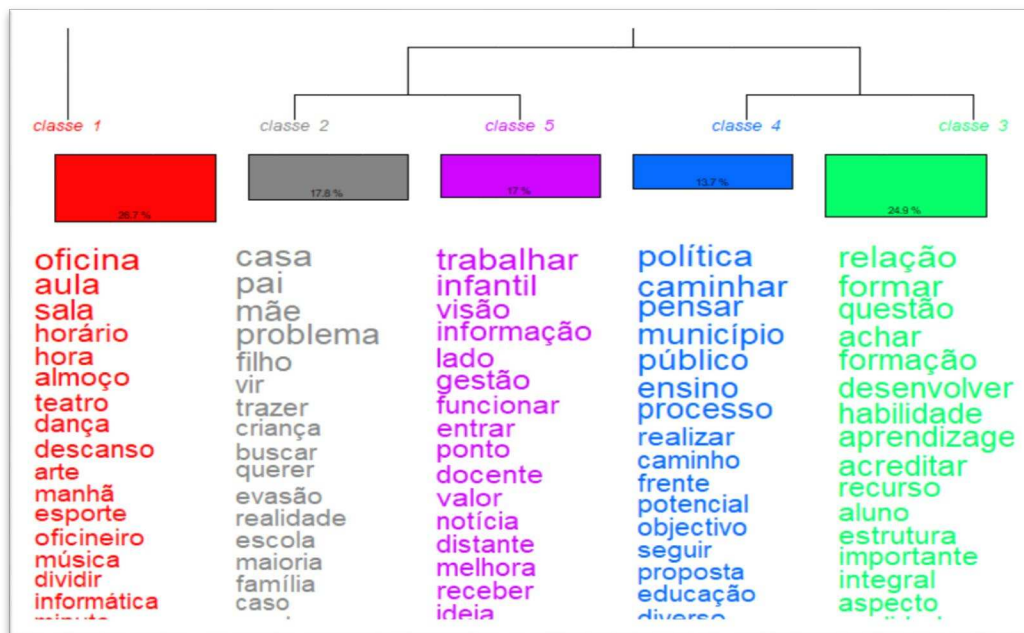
classe 1

26.7 %

oficina
aula
sala
horário
hora
almoço
teatro
dança
descanso
arte
manhã
esporte
oficineiro
música
dividir
informática
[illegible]

classe 2

17.8 %

casa
pai
mãe
problema
filho
vir
trazer
criança
buscar
querer
evasão
realidade
escola
maioria
família
caso

classe 5

17 %

trabalhar
infantil
visão
informação
lado
gestão
funcionar
entrar
ponto
docente
valor
notícia
distante
melhora
receber
ideia

classe 4

13.7 %

política
caminhar
pensar
município
público
ensino
processo
realizar
caminho
frente
potencial
objectivo
seguir
proposta
educação
diverso

classe 3

24.9 %

relação
formar
questão
achar
formação
desenvolver
habilidade
aprendizage
acreditar
recurso
aluno
estrutura
importante
integral
aspecto